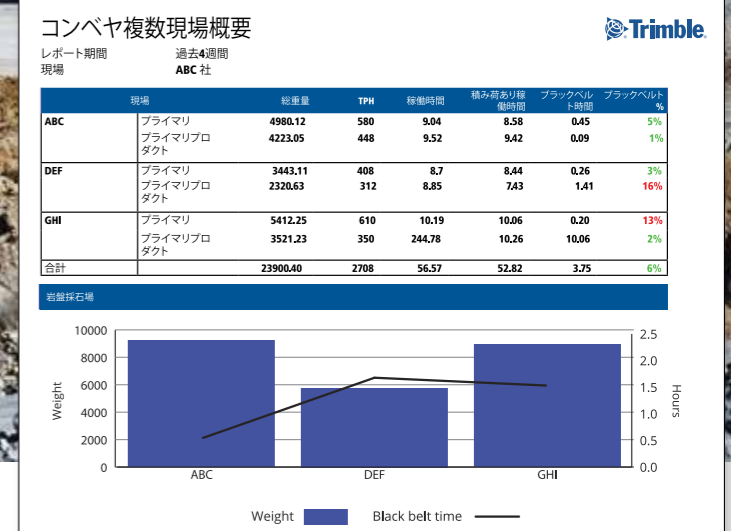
コンベヤ複数現場概要

Trimble.

レポート期間　過去4週間
現場　ABC 社

| 現場 | | 総重量 | TPH | 稼働時間 | 積み荷あり稼働時間 | ブラックベルト時間 | ブラックベルト% |
|---|---|---|---|---|---|---|---|
| ABC | プライマリ | 4980.12 | 580 | 9.04 | 8.58 | 0.45 | 5% |
| | プライマリプロダクト | 4223.05 | 448 | 9.52 | 9.42 | 0.09 | 1% |
| DEF | プライマリ | 3443.11 | 408 | 8.7 | 8.44 | 0.26 | 3% |
| | プライマリプロダクト | 2320.63 | 312 | 8.85 | 7.43 | 1.41 | 16% |
| GHI | プライマリ | 5412.25 | 610 | 10.19 | 10.06 | 0.20 | 13% |
| | プライマリプロダクト | 3521.23 | 350 | 244.78 | 10.26 | 10.06 | 2% |
| 合計 | | 23900.40 | 2708 | 56.57 | 52.82 | 3.75 | 6% |

岩盤採石場

Weight
10000
8000
6000
4000
2000
0
ABC
DEF
GHI
Hours
2.5
2.0
1.5
1.0
0.5
0.0

Weight　Black belt time